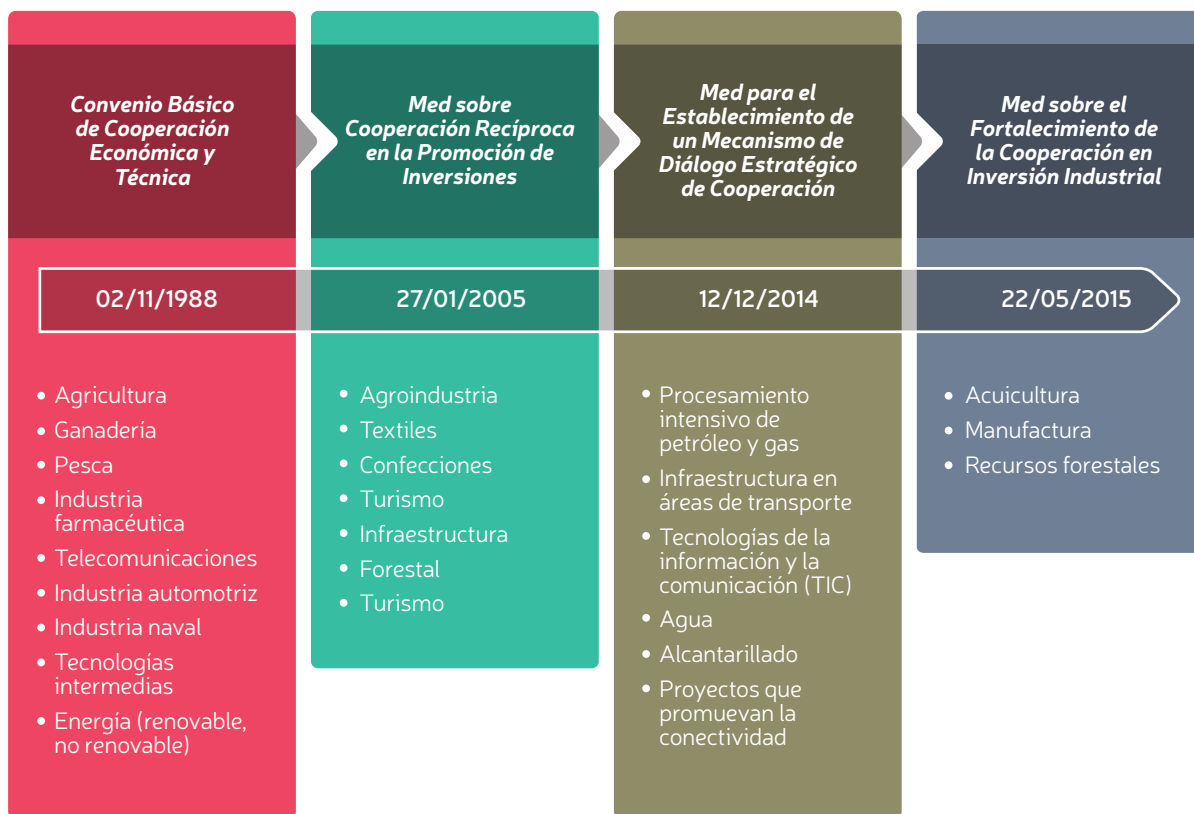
Convenio Básico de Cooperación Económica y Técnica

02/11/1988

- Agricultura
- Ganadería
- Pesca
- Industria farmacéutica
- Telecomunicaciones
- Industria automotriz
- Industria naval
- Tecnologías intermedias
- Energía (renovable, no renovable)

Med sobre Cooperación Recíproca en la Promoción de Inversiones

27/01/2005

- Agroindustria
- Textiles
- Confecciones
- Turismo
- Infraestructura
- Forestal
- Turismo

Med para el Establecimiento de un Mecanismo de Diálogo Estratégico de Cooperación

12/12/2014

- Procesamiento intensivo de petróleo y gas
- Infraestructura en áreas de transporte
- Tecnologías de la información y la comunicación (TIC)
- Agua
- Alcantarillado
- Proyectos que promuevan la conectividad

Med sobre el Fortalecimiento de la Cooperación en Inversión Industrial

22/05/2015

- Acuicultura
- Manufactura
- Recursos forestales